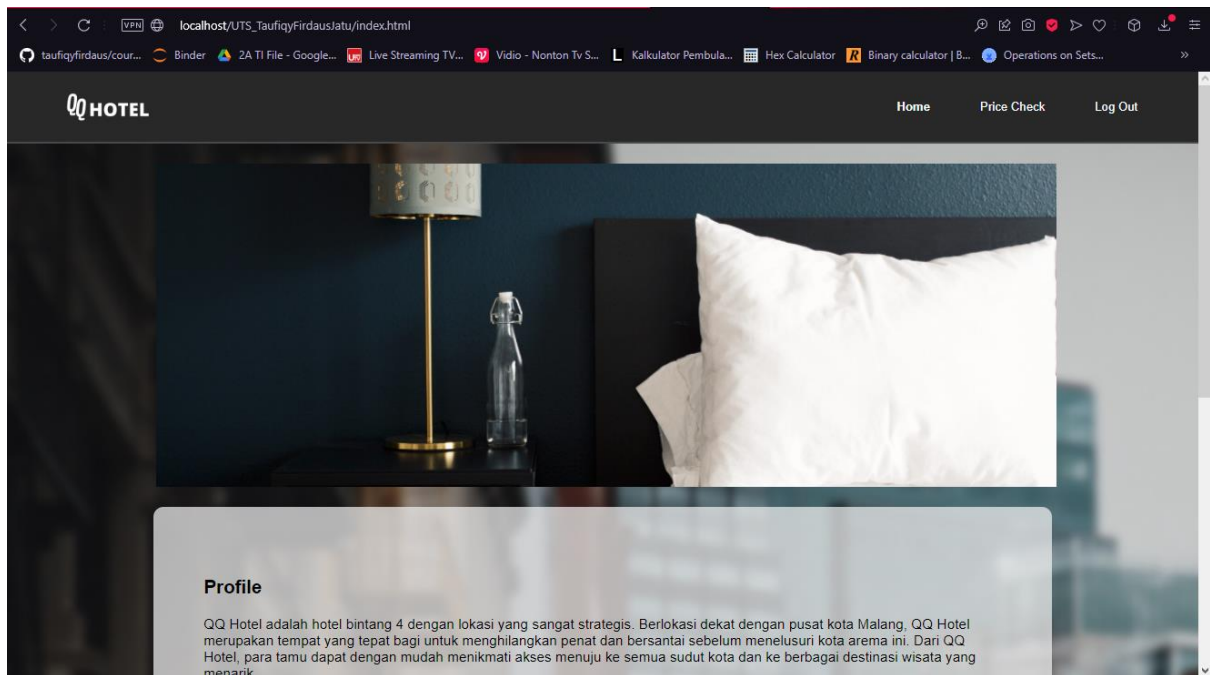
VPN localhost/UTS_TaufiqyFirdausJatu/index.html

taufiqyfirdaus/cour... Binder 2A TI File - Google... Live Streaming TV... Vidio - Nonton Tv S... Kalkulator Pembula... Hex Calculator Binary calculator | B... Operations on Sets...

QQ HOTEL

Home Price Check Log Out

Profile

QQ Hotel adalah hotel bintang 4 dengan lokasi yang sangat strategis. Berlokasi dekat dengan pusat kota Malang, QQ Hotel merupakan tempat yang tepat bagi untuk menghilangkan penat dan bersantai sebelum menelusuri kota arema ini. Dari QQ Hotel, para tamu dapat dengan mudah menikmati akses menuju ke semua sudut kota dan ke berbagai destinasi wisata yang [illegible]